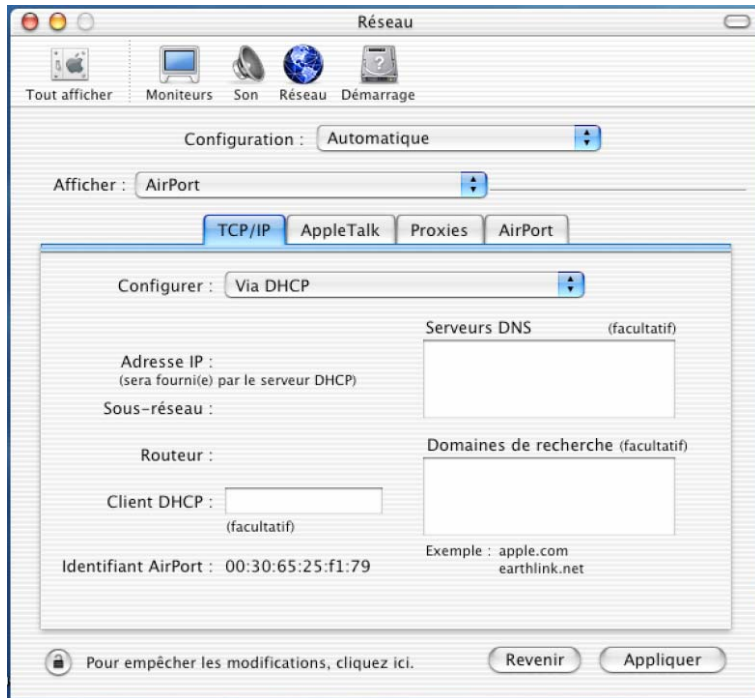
Réseau

Tout afficher Moniteurs Son Réseau Démarrage

Configuration : Automatique

Afficher : AirPort

TCP/IP AppleTalk Proxies AirPort

Configurer : Via DHCP

Serveurs DNS (facultatif)

Adresse IP :
(sera fourni(e) par le serveur DHCP)

Sous-réseau :

Domaines de recherche (facultatif)

Routeur :

Client DHCP :
(facultatif)

Exemple : apple.com
earthlink.net

Identifiant AirPort : 00:30:65:25:f1:79

Pour empêcher les modifications, cliquez ici.

Revenir Appliquer